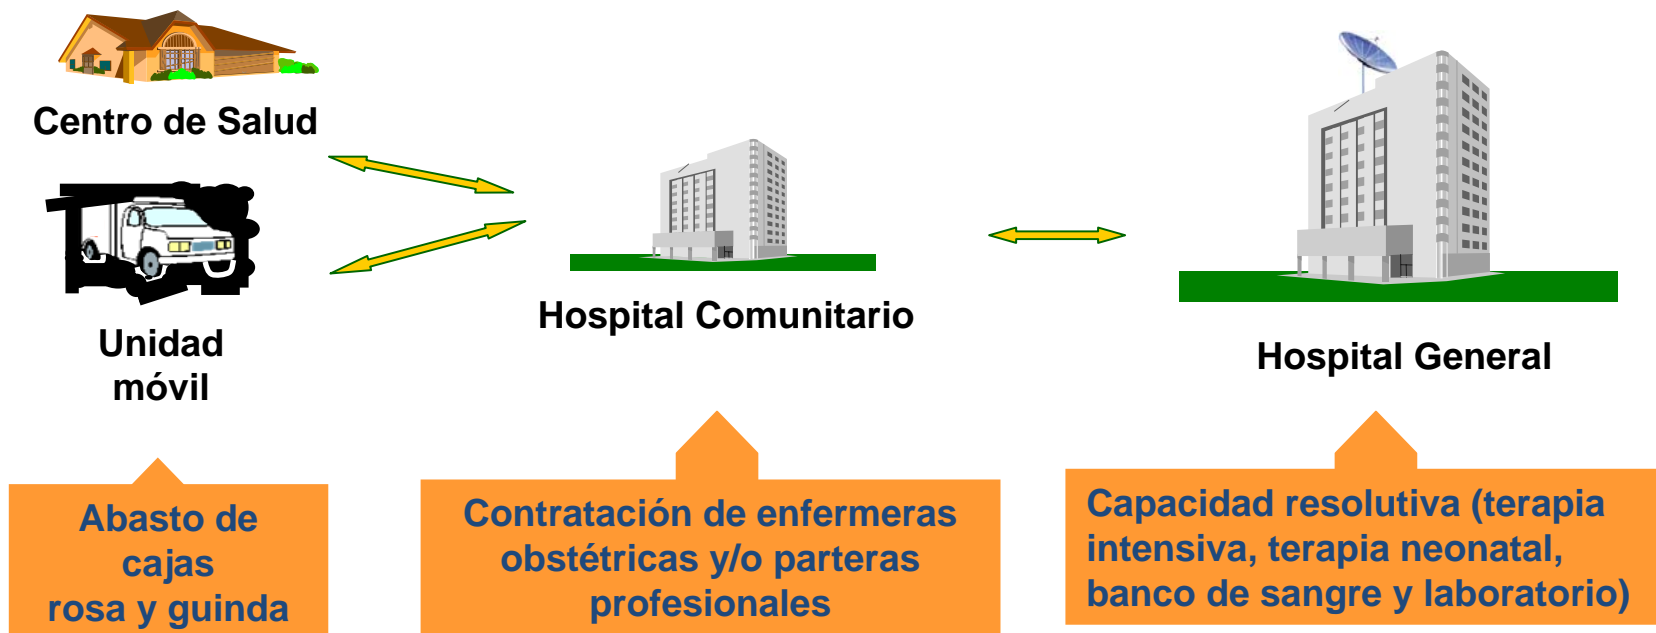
Centro de Salud

Unidad móvil

Hospital Comunitario

Hospital General

Abasto de cajas rosa y guinda

Contratación de enfermeras obstétricas y/o parteras profesionales

Capacidad resolutiva (terapia intensiva, terapia neonatal, banco de sangre y laboratorio)